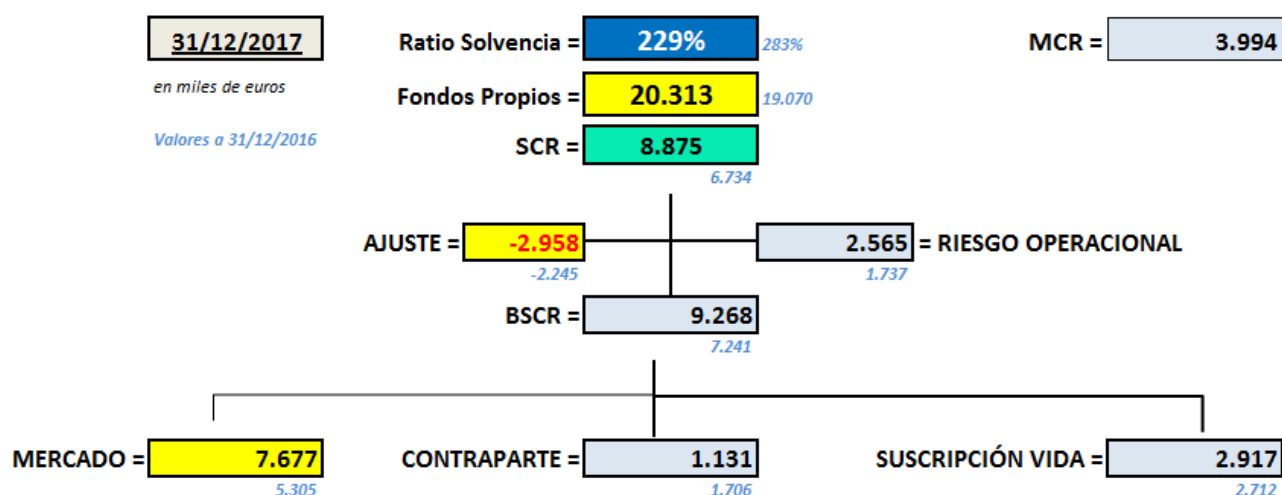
31/12/2017

en miles de euros

Valores a 31/12/2016

Ratio Solvencia = 229% 283%

Fondos Propios = 20.313 19.070

SCR = 8.875 6.734

MCR = 3.994

AJUSTE = -2.958 -2.245

2.565 = RIESGO OPERACIONAL 1.737

BSCR = 9.268 7.241

MERCADO = 7.677 5.305

CONTRAPARTE = 1.131 1.706

SUSCRIPCIÓN VIDA = 2.917 2.712